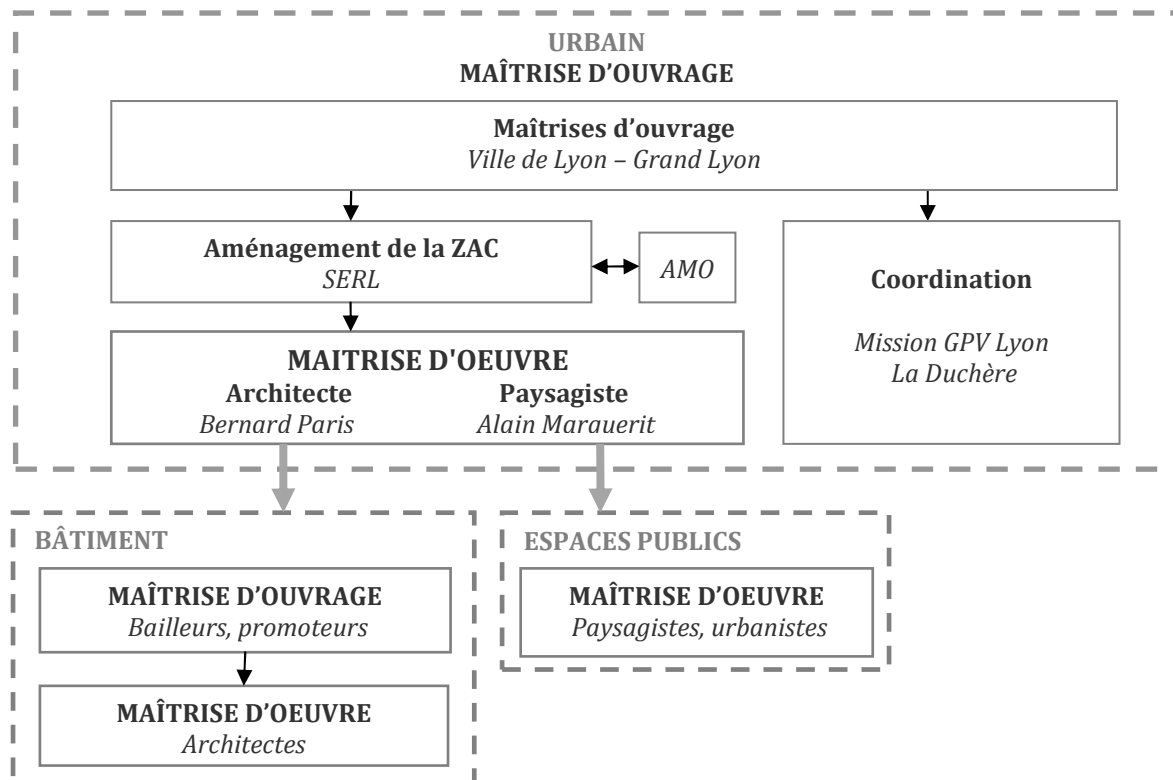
URBAIN
MAÎTRISE D'OUVRAGE

Maîtrises d'ouvrage
Ville de Lyon – Grand Lyon

Aménagement de la ZAC
SERL

AMO

Coordination

Mission GPV Lyon
La Duchère

MAITRISE D'OEUVRE
Architecte
Bernard Paris
Paysagiste
Alain Marauerit

BÂTIMENT

MAÎTRISE D'OUVRAGE
Bailleurs, promoteurs

MAÎTRISE D'OEUVRE
Architectes

ESPACES PUBLICS

MAÎTRISE D'OEUVRE
Paysagistes, urbanistes